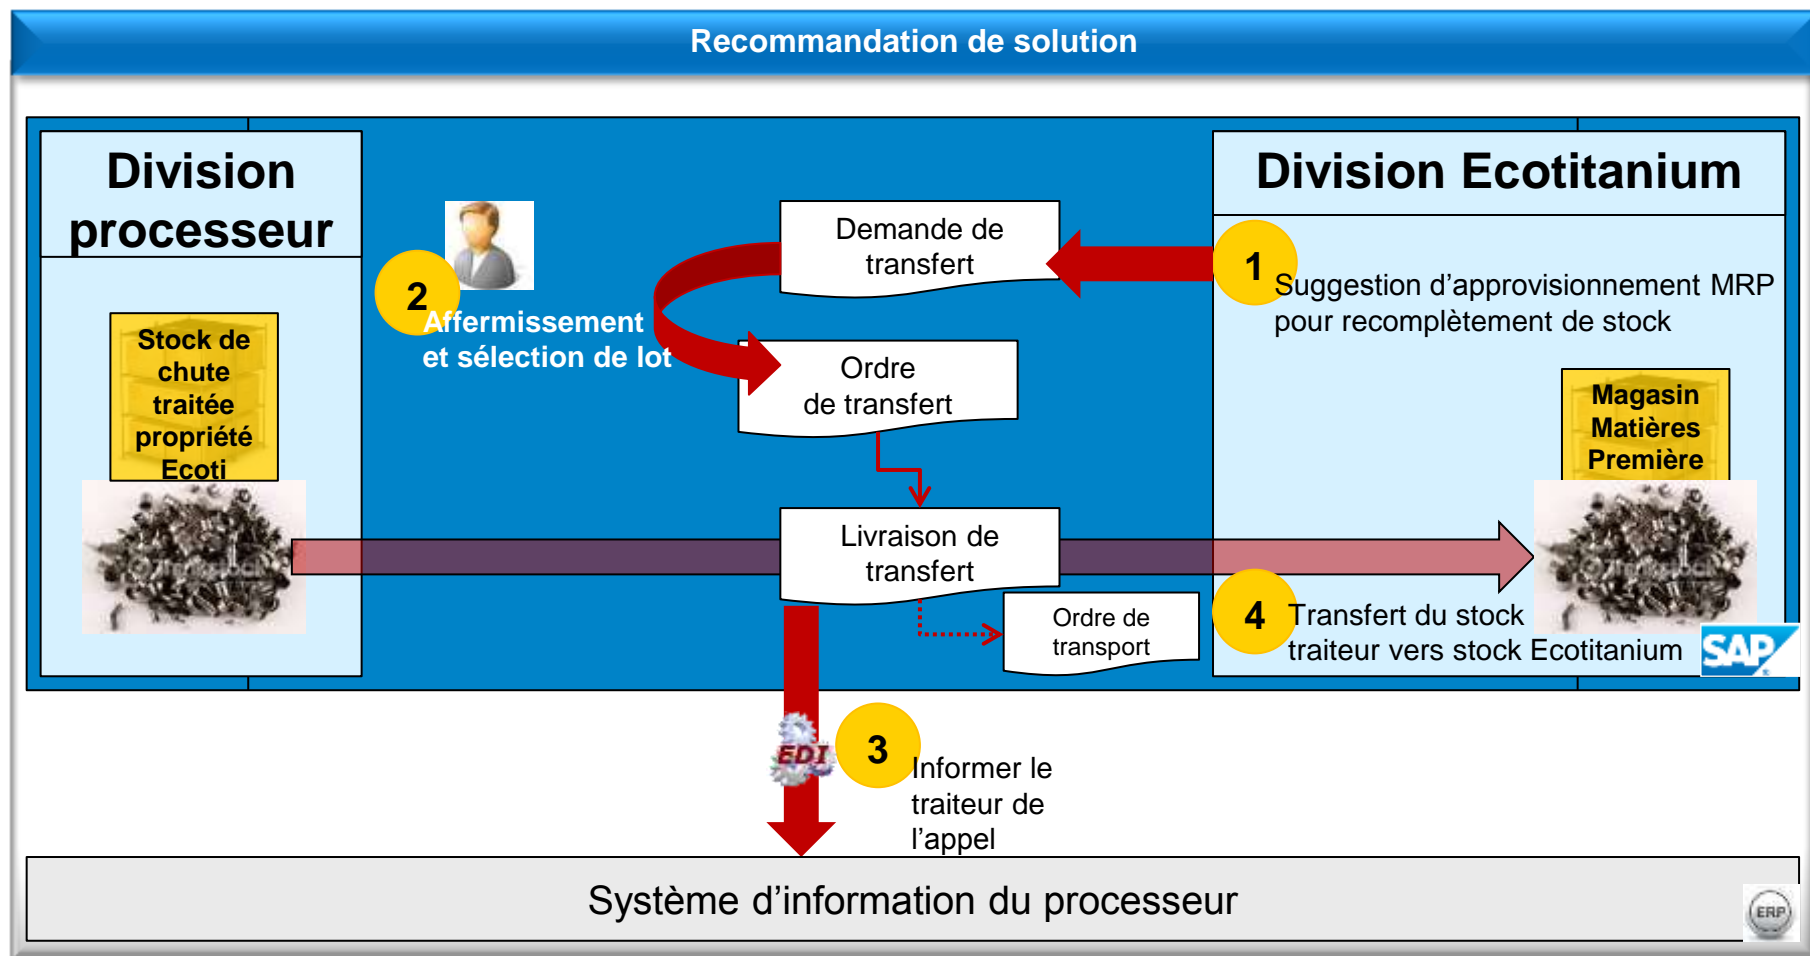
Recommandation de solution

Division processeur

Stock de chute traitée propriété Ecoti

2

Affermissement et sélection de lot

Demande de transfert

Ordre de transfert

Livraison de transfert

Ordre de transport

Division Ecotitanium

1

Suggestion d'approvisionnement MRP pour recomplètement de stock

Magasin Matières Première

4

Transfert du stock traiteur vers stock Ecotitanium

SAP

EDI

3

Informer le traiteur de l'appel

Système d'information du processeur

ERP